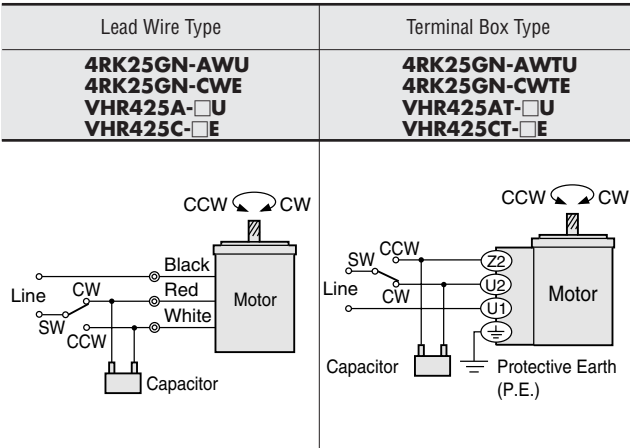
| Lead Wire Type | Terminal Box Type |
|---|---|
| 4RK25GN-AWU<br>4RK25GN-CWE<br>VHR425A-□U<br>VHR425C-□E | 4RK25GN-AWTU<br>4RK25GN-CWTE<br>VHR425AT-□U<br>VHR425CT-□E |

CCW CW
Black
Line CW Red Motor
SW White
CCW
Capacitor

CCW CW
SW CCW Z2
U2
Line CW Motor
U1
Capacitor Protective Earth (P.E.)